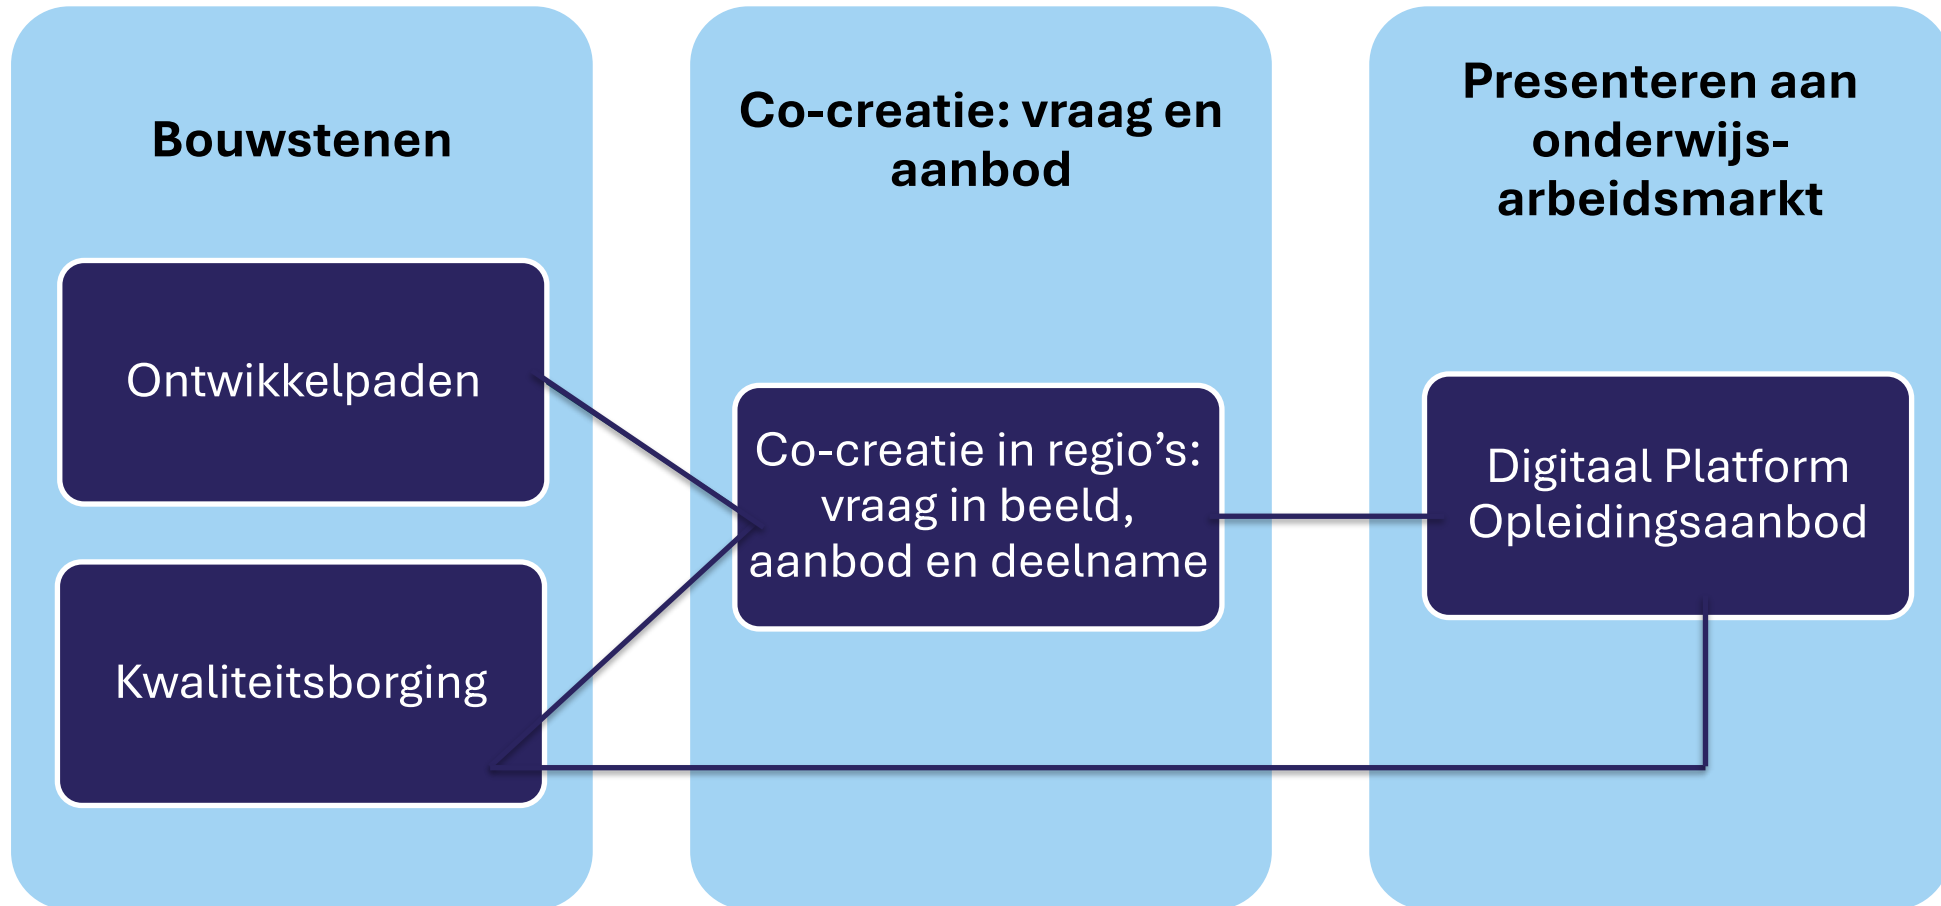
Bouwstenen

Ontwikkelpaden

Kwaliteitsborging

Co-creatie: vraag en aanbod

Co-creatie in regio’s: vraag in beeld, aanbod en deelname

Presenteren aan onderwijs-arbeidsmarkt

Digitaal Platform Opleidingsaanbod